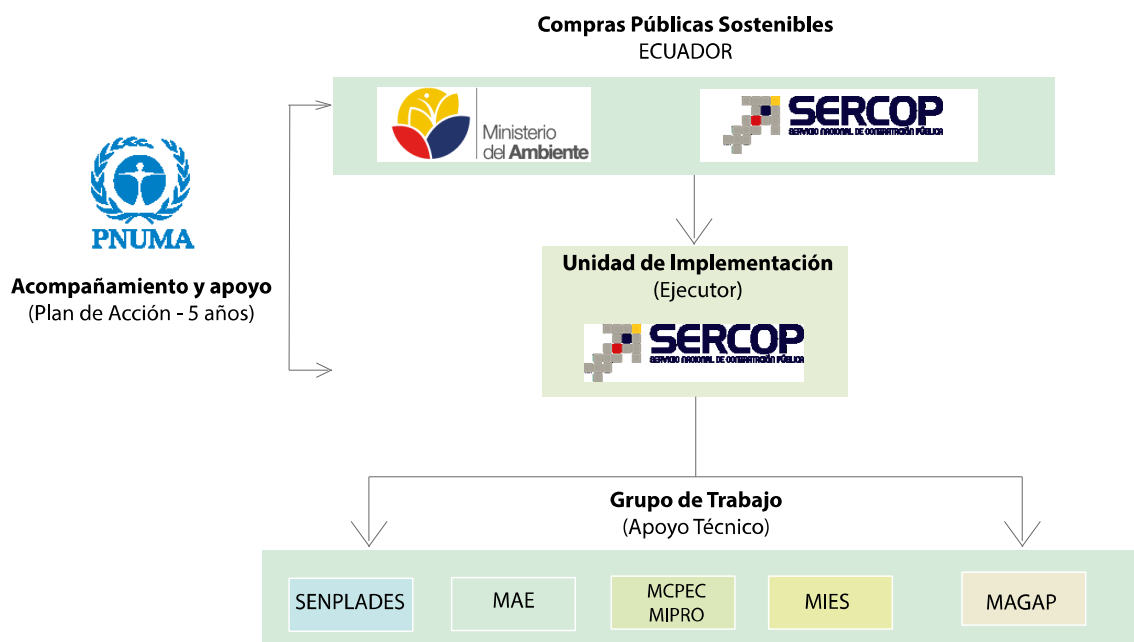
**Compras Públicas Sostenibles**
ECUADOR

PNUMA

**Acompañamiento y apoyo**
(Plan de Acción - 5 años)

Ministerio del Ambiente

SERCOP
SERVICIO NACIONAL DE CONTRATACIÓN PÚBLICA

**Unidad de Implementación**
(Ejecutor)

SERCOP
SERVICIO NACIONAL DE CONTRATACIÓN PÚBLICA

**Grupo de Trabajo**
(Apoyo Técnico)

SENPLADES

MAE

MCPEC
MIPRO

MIES

MAGAP